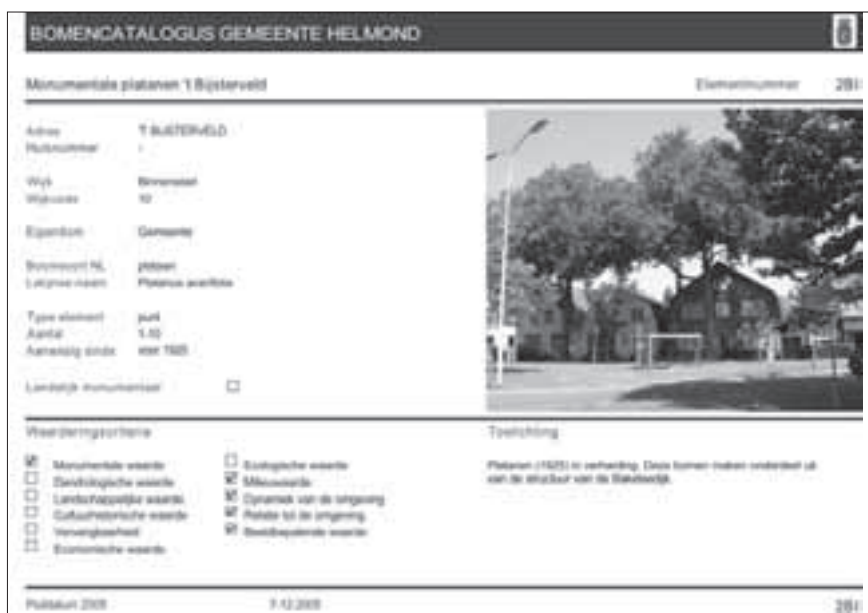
BOMENCATALOGUS GEMEENTE HELMOND

Monumentale platanen 't Bijsterveld

Elementnummer 281

Adres 'T BIJSTERVELD
Huisnummer -

Wijk Binnenstad
Wijkcode 10

Eigendom Gemeente

Boomsoort NL platanen
Latijnse naam Platanus acerifolia

Type element punt
Aantal 1-10
Aanwezig sinds voor 1925

Landelijk monumentaal ☐

Waarderingscriteria

☑ Monumentale waarde
☐ Dendrologische waarde
☐ Landschappelijke waarde
☐ Cultuurhistorische waarde
☐ Vervangbaarheid
☐ Economische waarde

☐ Ecologische waarde
☑ Milieuwaarde
☑ Dynamiek van de omgeving
☑ Relatie tot de omgeving
☑ Beeldbepalende waarde

Toelichting

Platanen (1925) in verharding. Deze bomen maken onderdeel uit van de structuur van de Bakelsedijk.

Peildatum 2005 7-12-2005

281